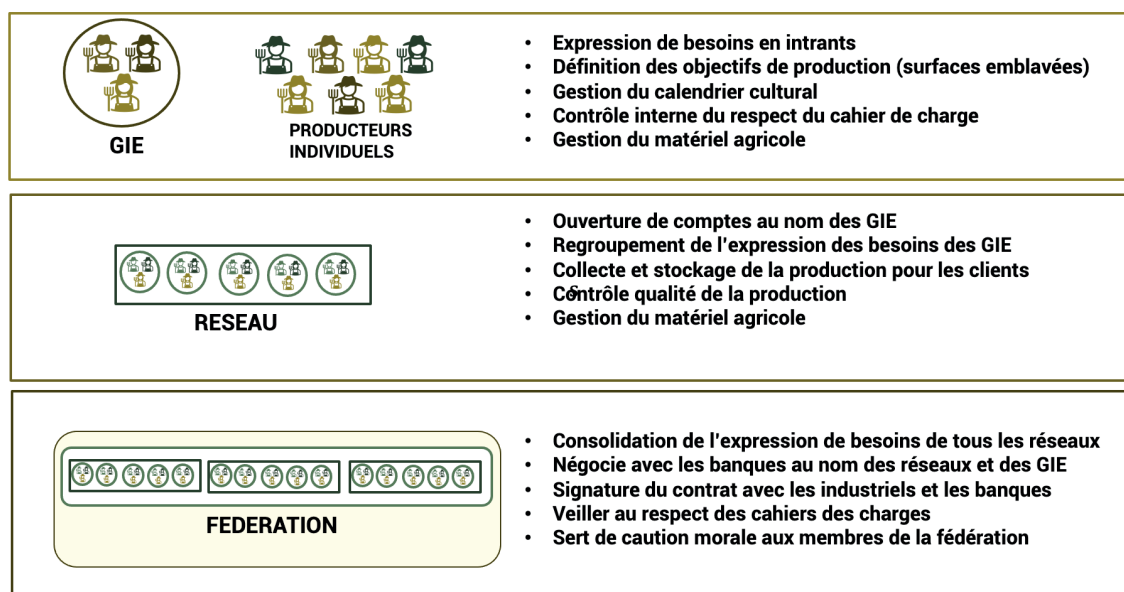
GIE

PRODUCTEURS INDIVIDUELS

- Expression de besoins en intrants
- Définition des objectifs de production (surfaces emblavées)
- Gestion du calendrier cultural
- Contrôle interne du respect du cahier de charge
- Gestion du matériel agricole

RESEAU

- Ouverture de comptes au nom des GIE
- Regroupement de l'expression des besoins des GIE
- Collecte et stockage de la production pour les clients
- Contrôle qualité de la production
- Gestion du matériel agricole

FEDERATION

- Consolidation de l'expression de besoins de tous les réseaux
- Négocie avec les banques au nom des réseaux et des GIE
- Signature du contrat avec les industriels et les banques
- Veiller au respect des cahiers des charges
- Sert de caution morale aux membres de la fédération